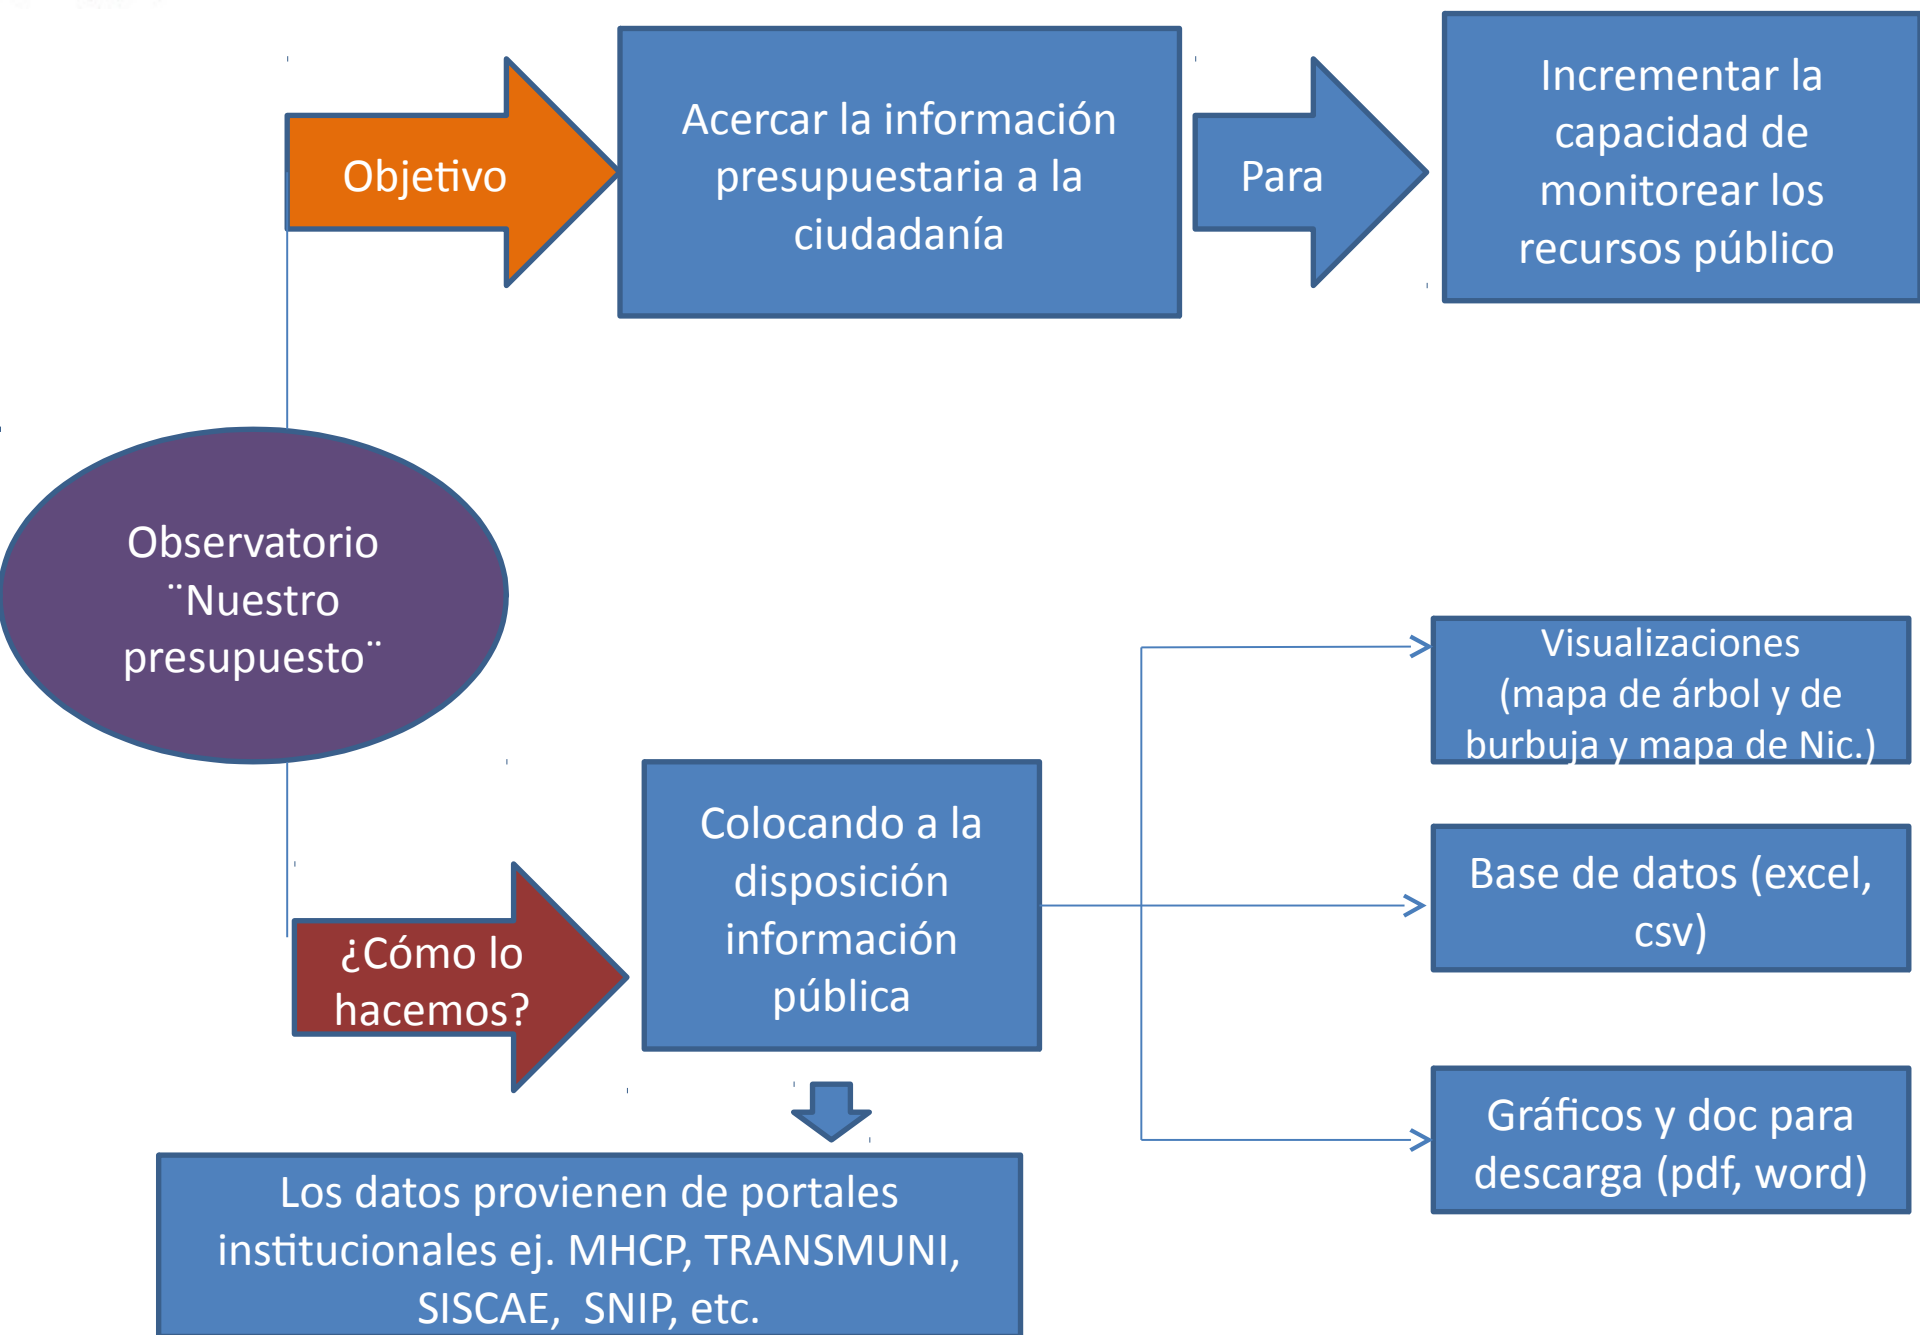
Objetivo

Acercar la información presupuestaria a la ciudadanía

Para

Incrementar la capacidad de monitorear los recursos público

Observatorio ¨Nuestro presupuesto¨

¿Cómo lo hacemos?

Colocando a la disposición información pública

Visualizaciones (mapa de árbol y de burbuja y mapa de Nic.)

Base de datos (excel, csv)

Gráficos y doc para descarga (pdf, word)

Los datos provienen de portales institucionales ej. MHCP, TRANSMUNI, SISCAE, SNIP, etc.